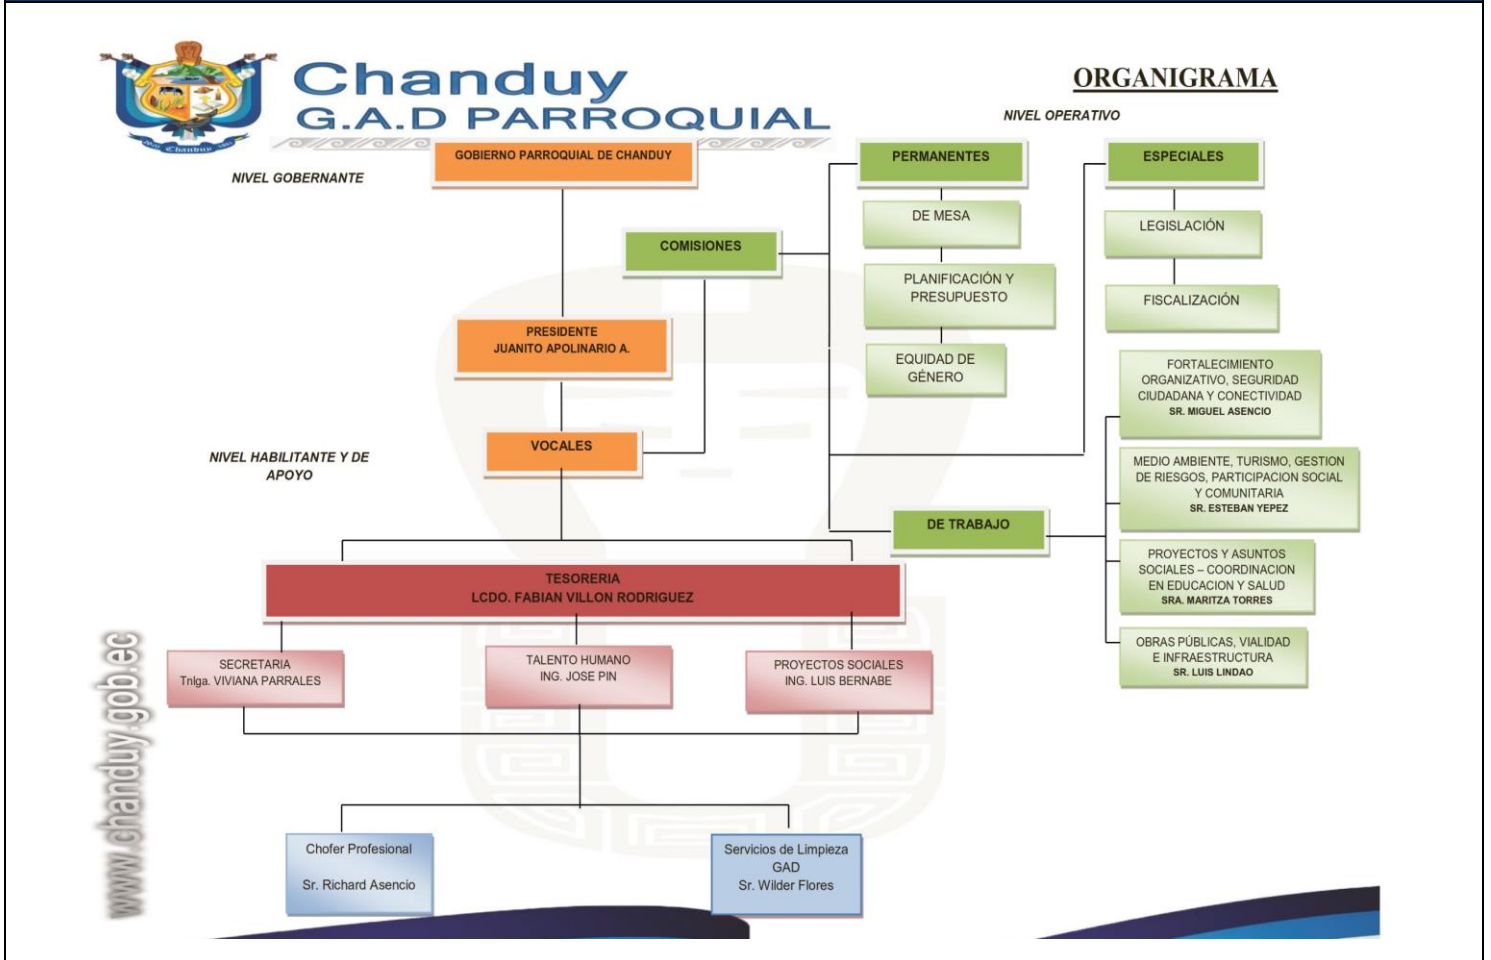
Chanduy
G.A.D PARROQUIAL

ORGANIGRAMA

NIVEL OPERATIVO

GOBIERNO PARROQUIAL DE CHANDUY

NIVEL GOBERNANTE

PERMANENTES

ESPECIALES

DE MESA

LEGISLACIÓN

COMISIONES

PLANIFICACIÓN Y PRESUPUESTO

FISCALIZACIÓN

PRESIDENTE
JUANITO APOLINARIO A.

EQUIDAD DE GÉNERO

FORTALECIMIENTO ORGANIZATIVO, SEGURIDAD CIUDADANA Y CONECTIVIDAD
SR. MIGUEL ASENCIO

NIVEL HABILITANTE Y DE APOYO

VOCALES

MEDIO AMBIENTE, TURISMO, GESTION DE RIESGOS, PARTICIPACION SOCIAL Y COMUNITARIA
SR. ESTEBAN YEPEZ

DE TRABAJO

PROYECTOS Y ASUNTOS SOCIALES – COORDINACION EN EDUCACION Y SALUD
SRA. MARITZA TORRES

TESORERIA
LCDO. FABIAN VILLON RODRIGUEZ

OBRAS PÚBLICAS, VIALIDAD E INFRAESTRUCTURA
SR. LUIS LINDAO

SECRETARIA
Tnlga. VIVIANA PARRALES

TALENTO HUMANO
ING. JOSE PIN

PROYECTOS SOCIALES
ING. LUIS BERNABE

www.chanduy.gob.ec

Chofer Profesional

Sr. Richard Asencio

Servicios de Limpieza
GAD
Sr. Wilder Flores